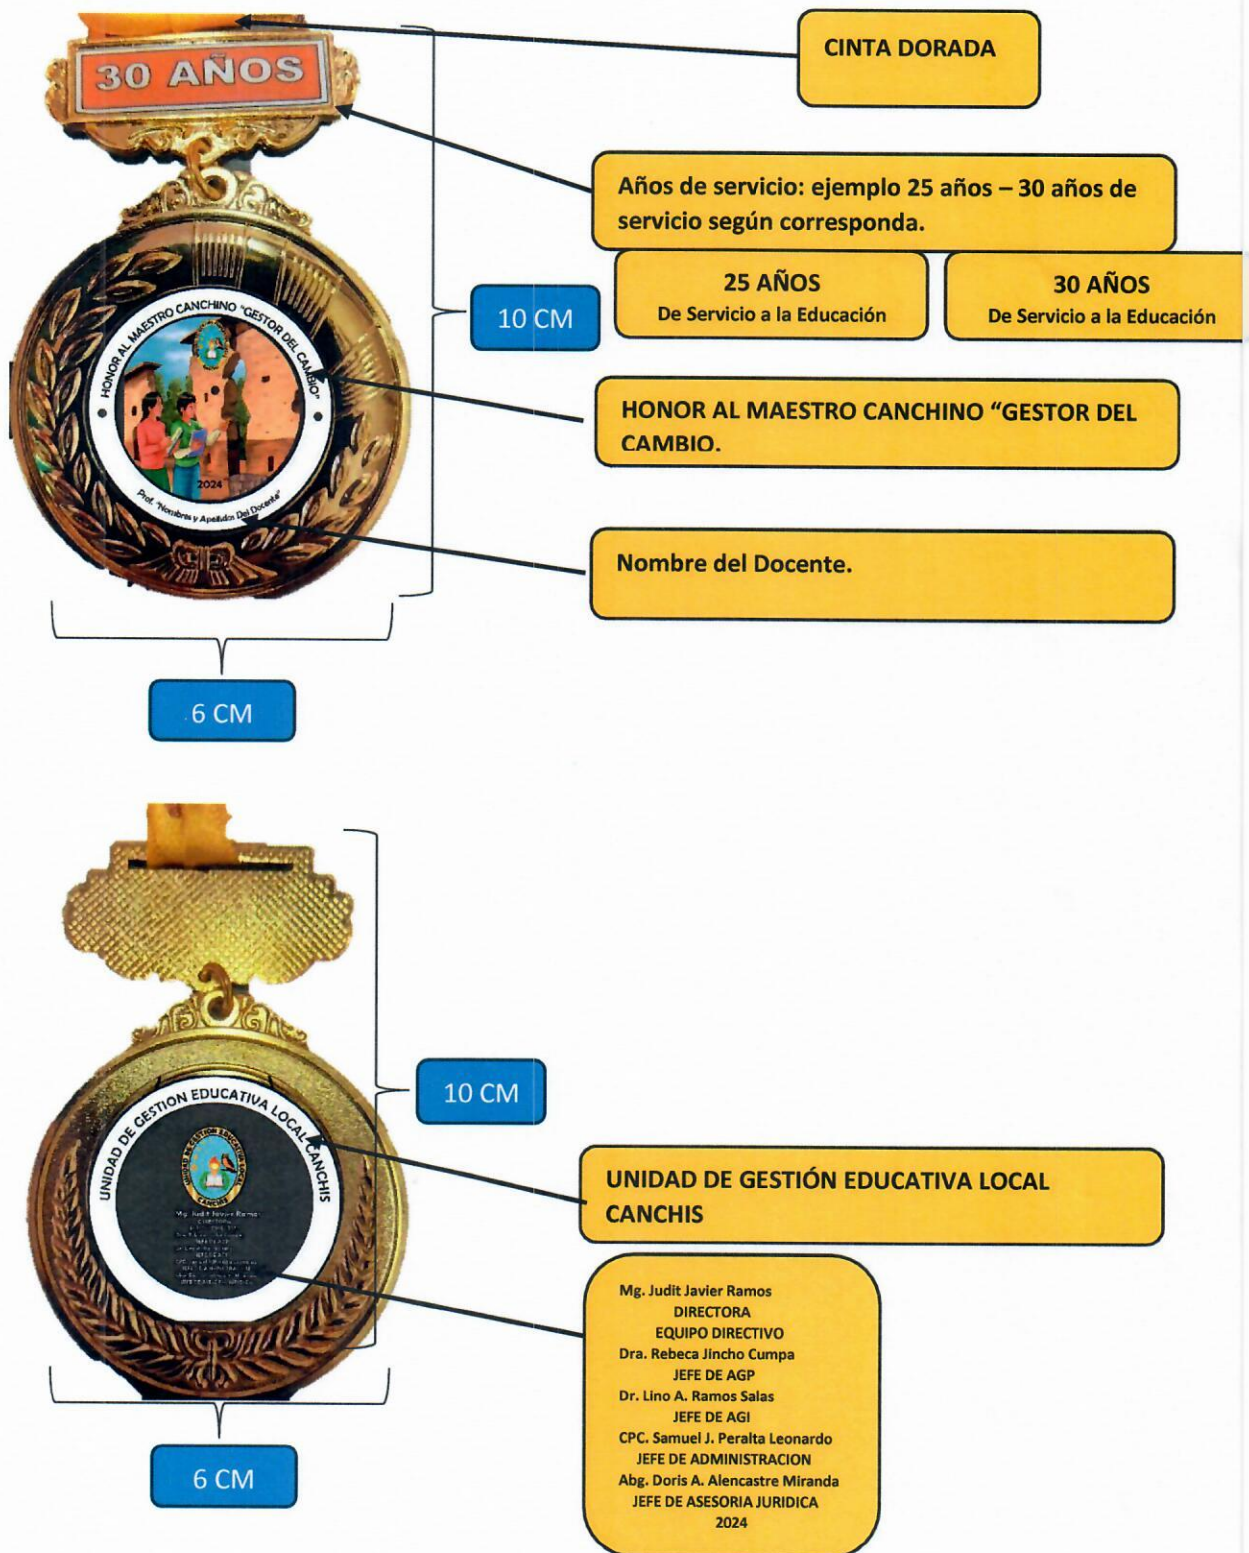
30 AÑOS

CINTA DORADA

Años de servicio: ejemplo 25 años – 30 años de servicio según corresponda.

25 AÑOS
De Servicio a la Educación

30 AÑOS
De Servicio a la Educación

10 CM

HONOR AL MAESTRO CANCHINO "GESTOR DEL CAMBIO"

2024

Prof. "Nombres y Apellidos Del Docente"

HONOR AL MAESTRO CANCHINO "GESTOR DEL CAMBIO.

Nombre del Docente.

6 CM

UNIDAD DE GESTION EDUCATIVA LOCAL CANCHIS

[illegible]

10 CM

UNIDAD DE GESTIÓN EDUCATIVA LOCAL CANCHIS

Mg. Judit Javier Ramos
DIRECTORA
EQUIPO DIRECTIVO
Dra. Rebeca Jincho Cumpa
JEFE DE AGP
Dr. Lino A. Ramos Salas
JEFE DE AGI
CPC. Samuel J. Peralta Leonardo
JEFE DE ADMINISTRACION
Abg. Doris A. Alencastre Miranda
JEFE DE ASESORIA JURIDICA
2024

6 CM